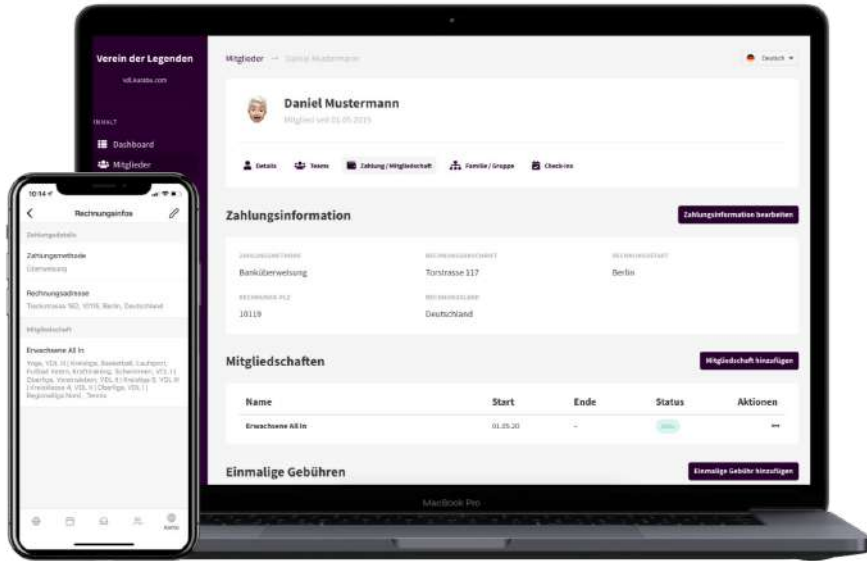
Verein der Legenden

vdl.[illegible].com

INHALT

Dashboard

Mitglieder

Mitglieder → Daniel Mustermann

Deutsch

Daniel Mustermann

Mitglied seit 01.05.2015

Details Teams Zahlung / Mitgliedschaft Familie / Gruppe Check-ins

Zahlungsinformation

Zahlungsinformation bearbeiten

ZAHLUNGSMETHODE
Banküberweisung

RECHNUNGSADRESSE
Torstrasse 117

RECHNUNGSSTADT
Berlin

RECHNUNGS PLZ
10119

RECHNUNGSLAND
Deutschland

Mitgliedschaften

Mitgliedschaft hinzufügen

| Name | Start | Ende | Status | Aktionen |
|---|---|---|---|---|
| Erwachsene All In | 01.05.20 | – | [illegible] | ••• |

Einmalige Gebühren

Einmalige Gebühr hinzufügen

MacBook Pro

10:14

Rechnungsinfos

Zahlungsdetails

Zahlungsmethode
Überweisung

Rechnungsadresse
Torstrasse 117, 10119, Berlin, Deutschland

Mitgliedschaft

Erwachsene All In
Yoga, VDL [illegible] | Kreisliga, Basketball, Laufsport, Fußball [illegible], Krafttraining, Schwimmen, VDL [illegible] Oberliga, Vereinsleben, VDL II | Kreisliga B, VDL III | Kreisklasse A, VDL V | Oberliga, VDL I | Regionalliga Nord , Tennis

Mehr